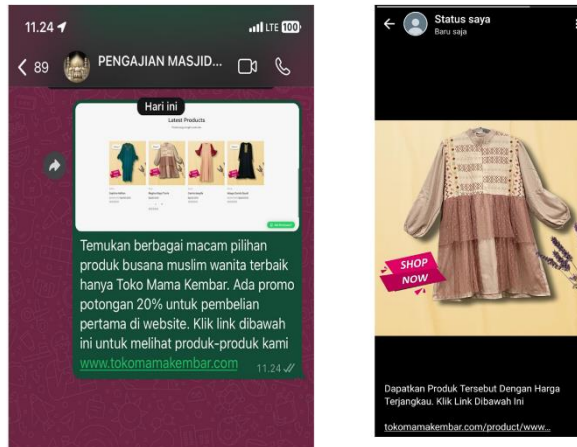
11.24

LTE 100

< 89 PENGAJIAN MASJID...

Hari ini

Latest Products

Temukan berbagai macam pilihan produk busana muslim wanita terbaik hanya Toko Mama Kembar. Ada promo potongan 20% untuk pembelian pertama di website. Klik link dibawah ini untuk melihat produk-produk kami www.tokomamakembar.com 11.24

Status saya
Baru saja

SHOP NOW

Dapatkan Produk Tersebut Dengan Harga Terjangkau. Klik Link Dibawah Ini

tokomamakembar.com/product/www...